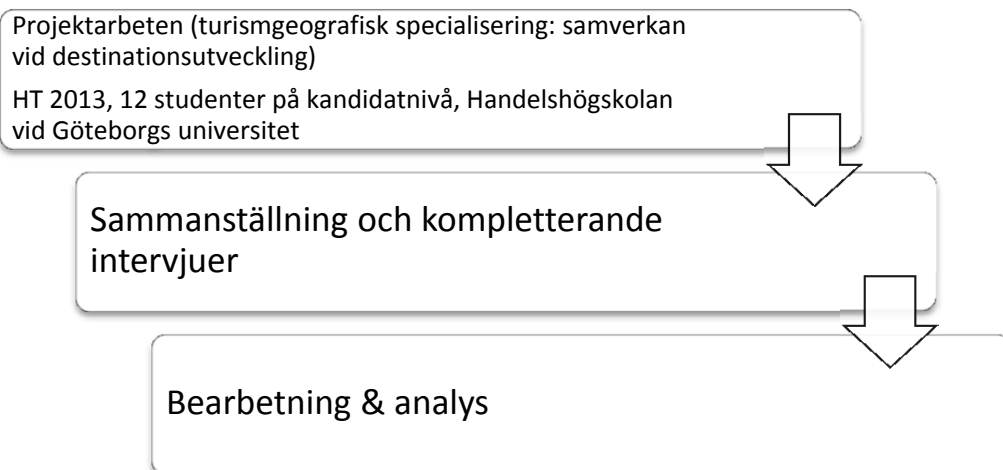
Projektarbeten (turismgeografisk specialisering: samverkan vid destinationsutveckling)

HT 2013, 12 studenter på kandidatnivå, Handelshögskolan vid Göteborgs universitet

Sammanställning och kompletterande intervjuer

Bearbetning & analys